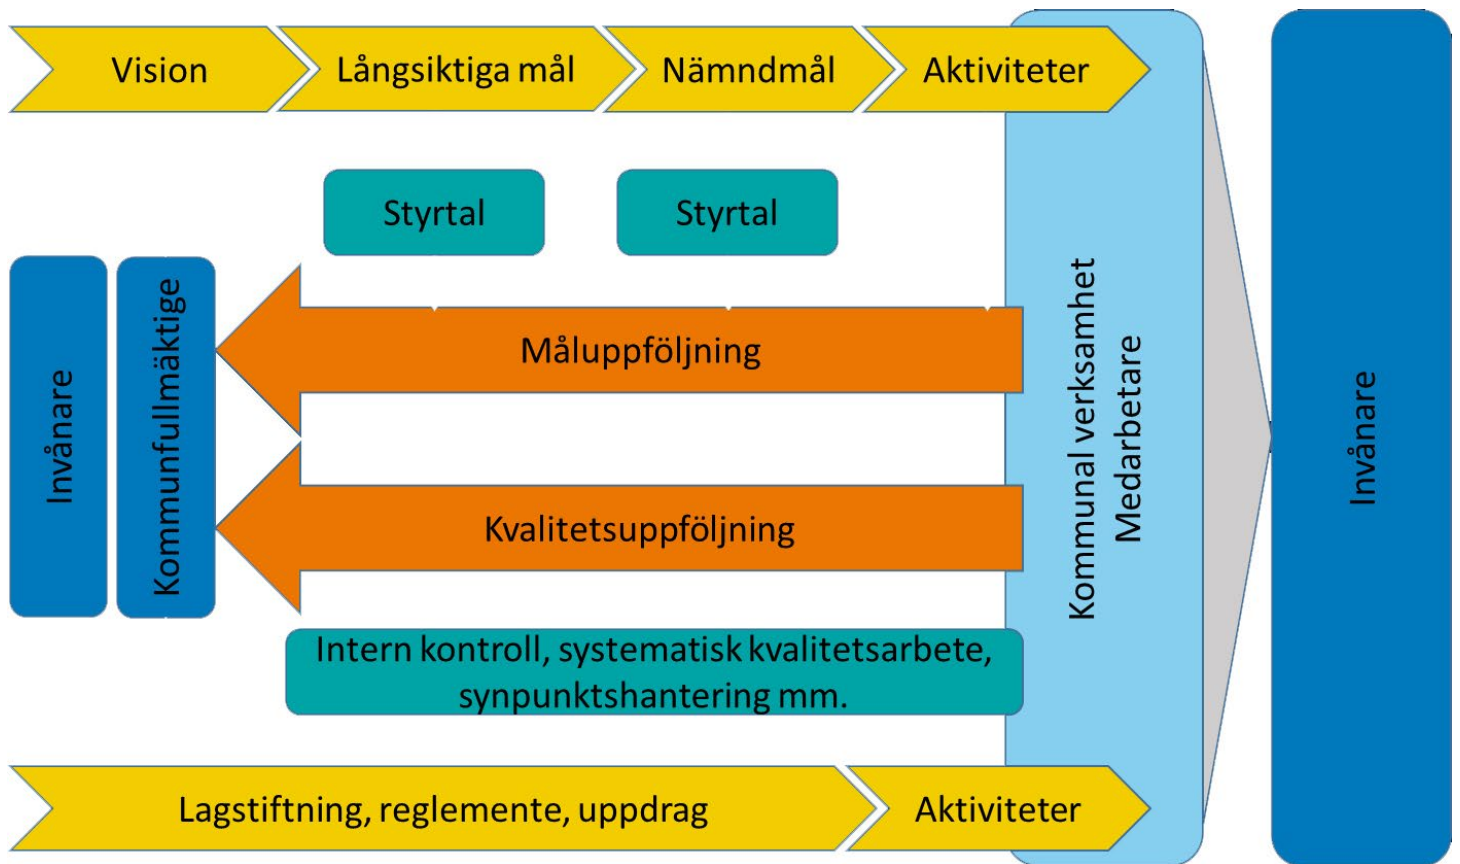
Vision
Långsiktiga mål
Nämndmål
Aktiviteter

Styrtal
Styrtal

Invånare
Kommunfullmäktige

Måluppföljning

Kvalitetsuppföljning

Intern kontroll, systematisk kvalitetsarbete, synpunktshantering mm.

Kommunal verksamhet
Medarbetare

Invånare

Lagstiftning, reglemente, uppdrag
Aktiviteter